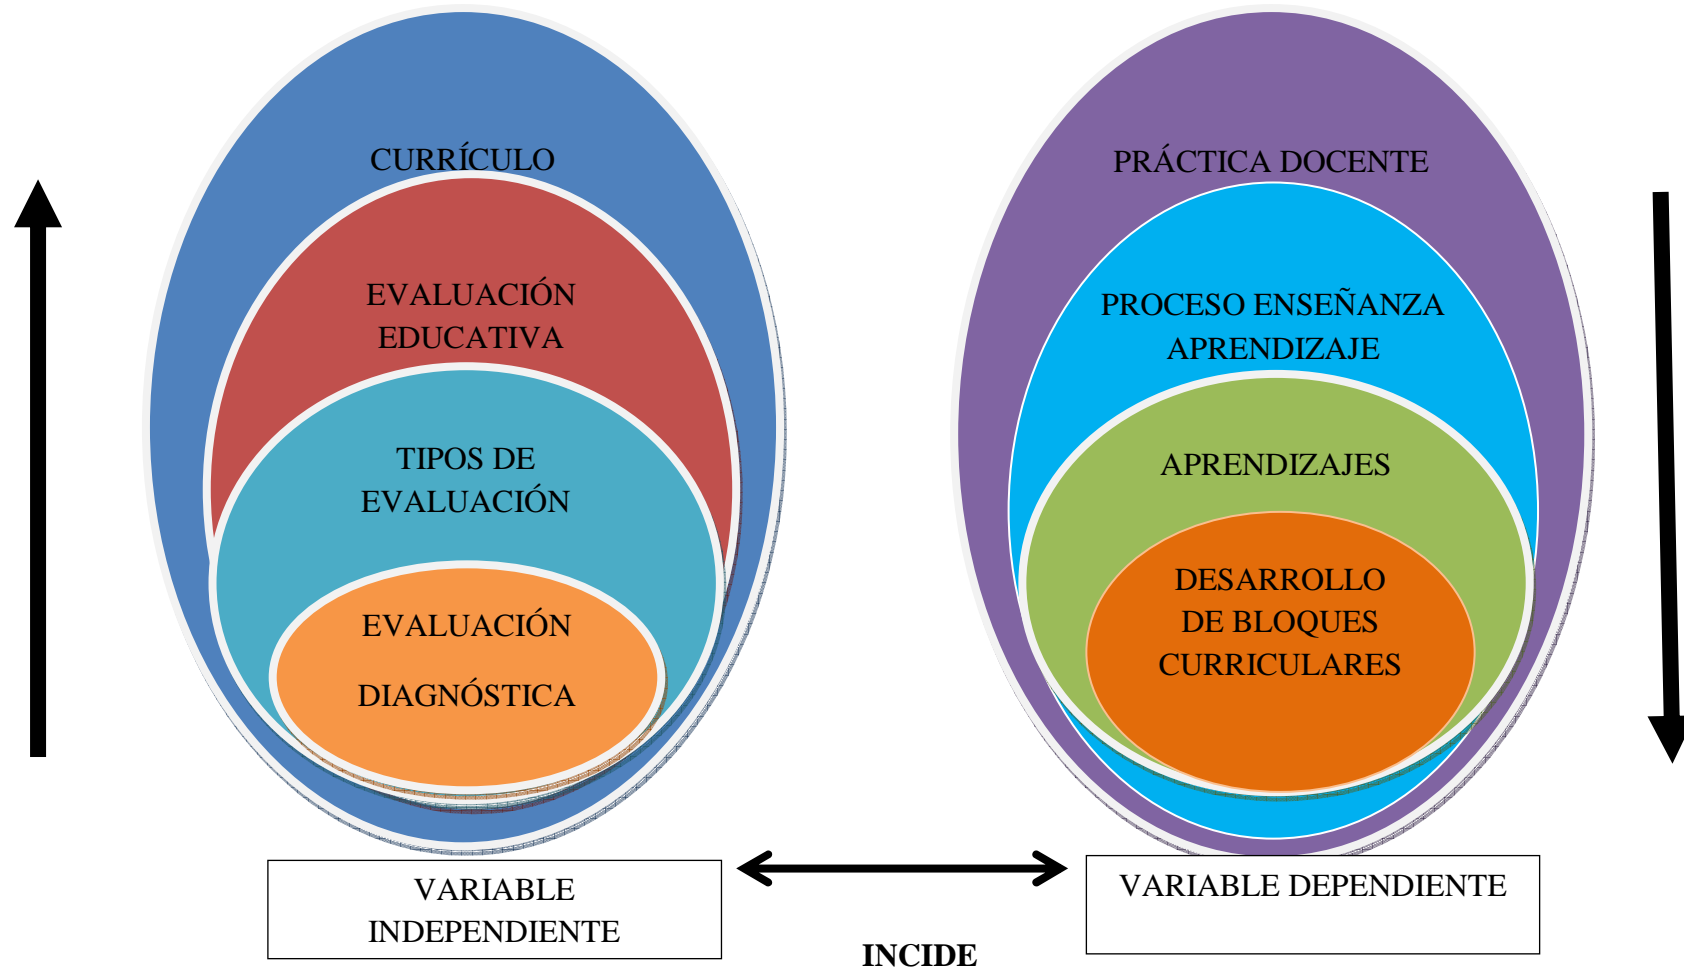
CURRÍCULO

EVALUACIÓN EDUCATIVA

TIPOS DE EVALUACIÓN

EVALUACIÓN

DIAGNÓSTICA

PRÁCTICA DOCENTE

PROCESO ENSEÑANZA APRENDIZAJE

APRENDIZAJES

DESARROLLO DE BLOQUES CURRICULARES

VARIABLE INDEPENDIENTE

VARIABLE DEPENDIENTE

INCIDE